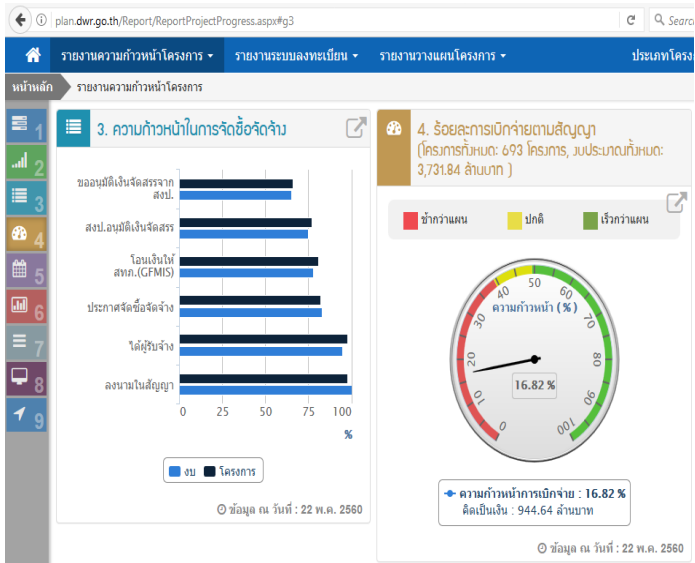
plan.dwr.go.th/Report/ReportProjectProgress.aspx#g3

Search

รายงานความก้าวหน้าโครงการ ▾ รายงานระบบลงทะเบียน ▾ รายงานวางแผนโครงการ ▾ ประเภทโครง

หน้าหลัก รายงานความก้าวหน้าโครงการ

1
2
3
4
5
6
7
8
9

3. ความก้าวหน้าในการจัดซื้อจัดจ้าง

ขออนุมัติเงินจัดสรรจาก สงป.
สงป.อนุมัติเงินจัดสรร
โอนเงินให้ สทก.(GFMIS)
ประกาศจัดซื้อจัดจ้าง
ได้ผู้รับจ้าง
ลงนามในสัญญา

0 25 50 75 100
%

งบ โครงการ

ข้อมูล ณ วันที่ : 22 พ.ค. 2560

4. ร้อยละการเบิกจ่ายตามสัญญา
(โครงการทั้งหมด: 693 โครงการ, งบประมาณทั้งหมด: 3,731.84 ล้านบาท )

ช้ากว่าแผน ปกติ เร็วกว่าแผน

0 10 20 30 40 50 60 70 80 90 100
ความก้าวหน้า ( % )
16.82 %

ความก้าวหน้าการเบิกจ่าย : 16.82 %
คิดเป็นเงิน : 944.64 ล้านบาท

ข้อมูล ณ วันที่ : 22 พ.ค. 2560